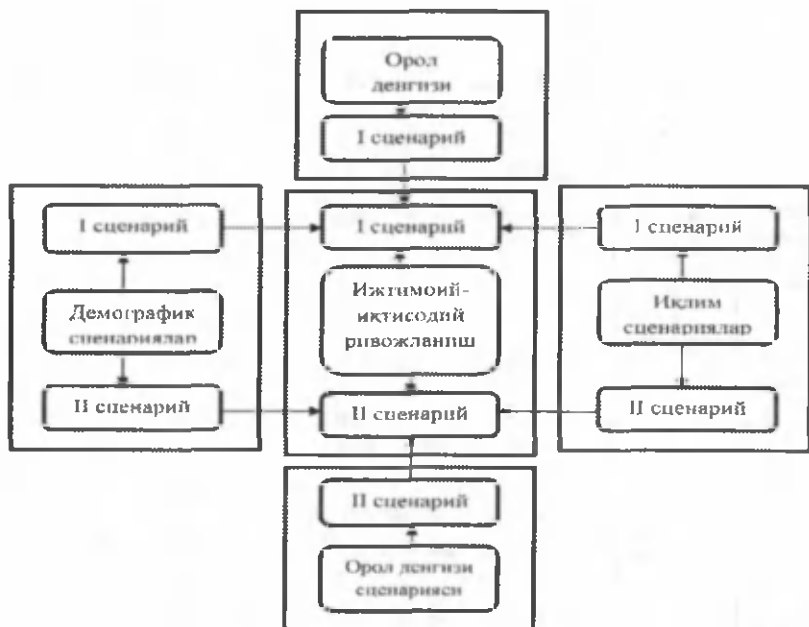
Орол денгизи

I сценарий

I сценарий

Демографик сценарийлар

II сценарий

I сценарий

Ижтимоий-иктисодий ривожланиш

II сценарий

I сценарий

Иклим сценарийлар

II сценарий

II сценарий

Орол денгизи сценарийси